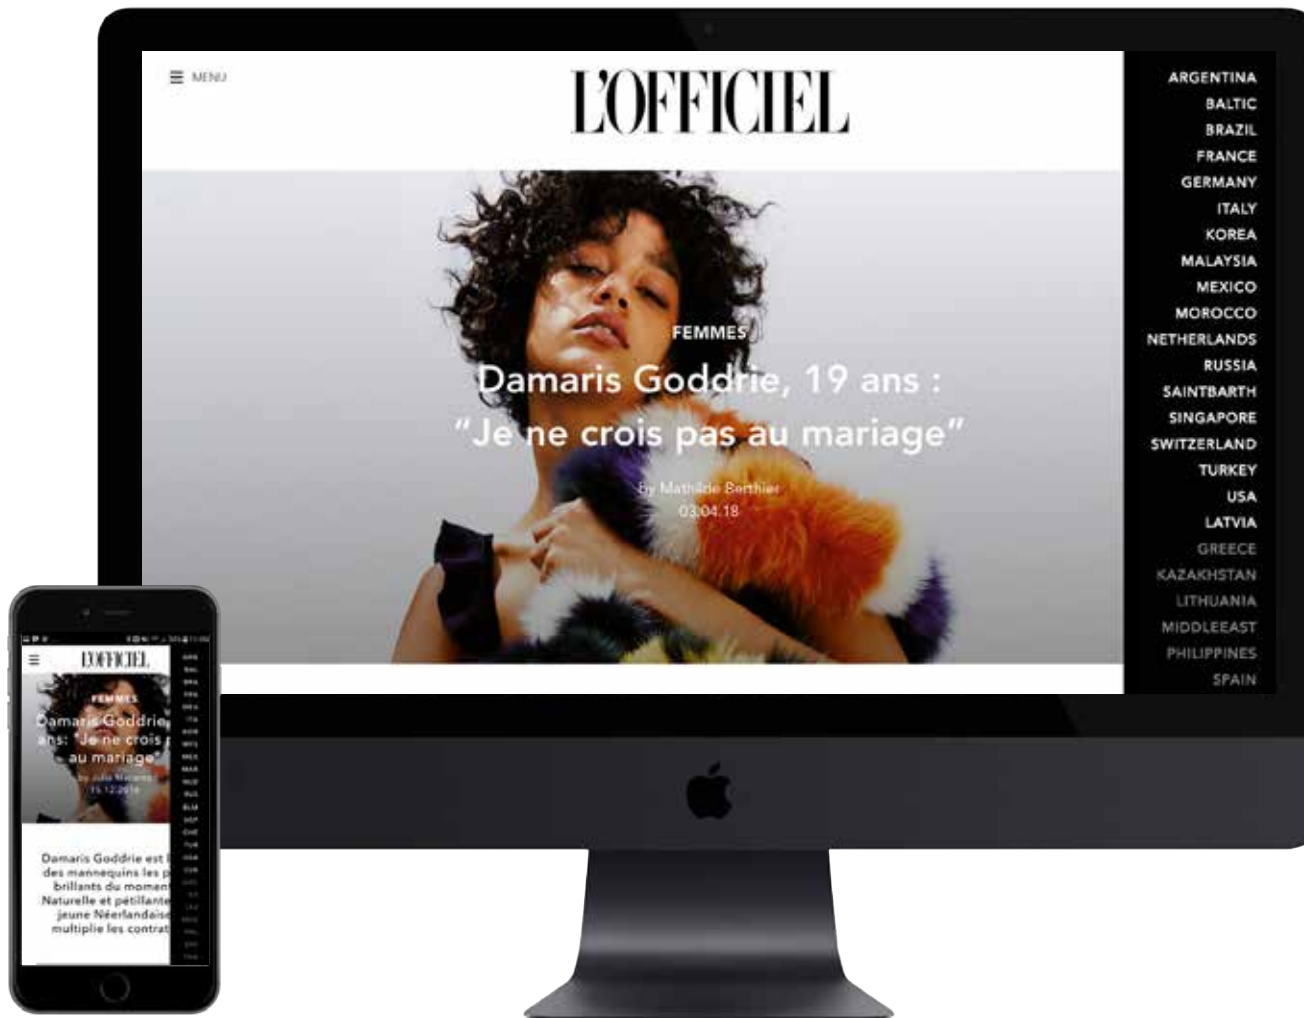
MENU

L'OFFICIEL

ARGENTINA
BALTIC
BRAZIL
FRANCE
GERMANY
ITALY
KOREA
MALAYSIA
MEXICO
MOROCCO
NETHERLANDS
RUSSIA
SAINTBARTH
SINGAPORE
SWITZERLAND
TURKEY
USA
LATVIA
GREECE
KAZAKHSTAN
LITHUANIA
MIDDLEEAST
PHILIPPINES
SPAIN

FEMMES

Damaris Goddrie, 19 ans : "Je ne crois pas au mariage"

by Mathilde Berthier
03.04.18

L'OFFICIEL

FEMMES

Damaris Goddrie, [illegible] ans: "Je ne crois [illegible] au mariage"

by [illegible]
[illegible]

Damaris Goddrie est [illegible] des mannequins les p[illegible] brillants du moment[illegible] Naturelle et pétillante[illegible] jeune Néerlandaise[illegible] multiplie les contrat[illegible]